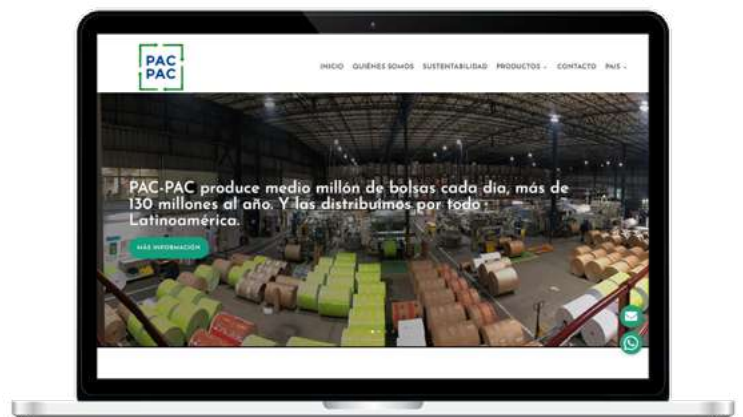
PAC
PAC

INICIO QUIÉNES SOMOS SUSTENTABILIDAD PRODUCTOS CONTACTO PAÍS

PAC-PAC produce medio millón de bolsas cada día, más de 130 millones al año. Y las distribuimos por todo Latinoamérica.

MÁS INFORMACIÓN